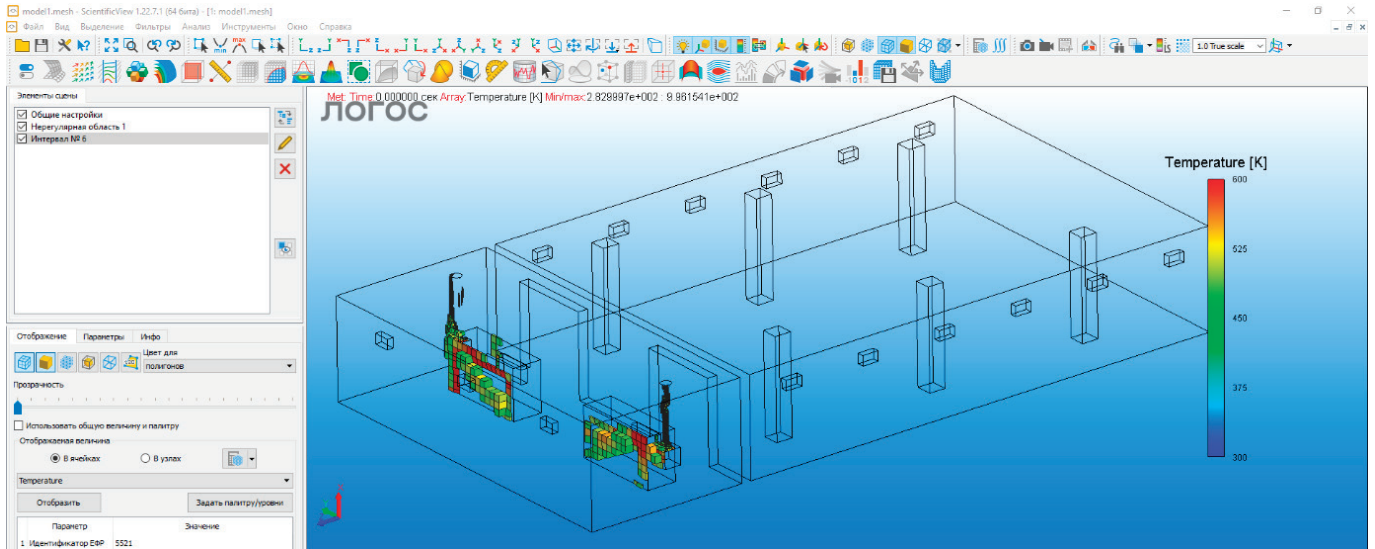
model1.mesh - ScientificView 1.22.7.1 (64 бита) - [1: model1.mesh]

Файл Вид Выделение Фильтры Анализ Инструменты Окно Справка

1.0 True scale

Элементы сцены

Общие настройки
Нерегулярная область 1
Интервал № 6

Отображение Параметры Инфо

Цвет для
полигонов

Прозрачность

Использовать общую величину и палитру

Отображаемая величина

В ячейках В узлах

Temperature

Отобразить Задать палитру/уровни

| Параметр | Значение |
|---|---|
| 1 Идентификатор ЕФР | 5521 |

Met: Time:0.000000 сек Array:Temperature [K] Min/max:2.828997e+002 : 9.961541e+002

ЛОГОС

Temperature [K]

600

525

450

375

300